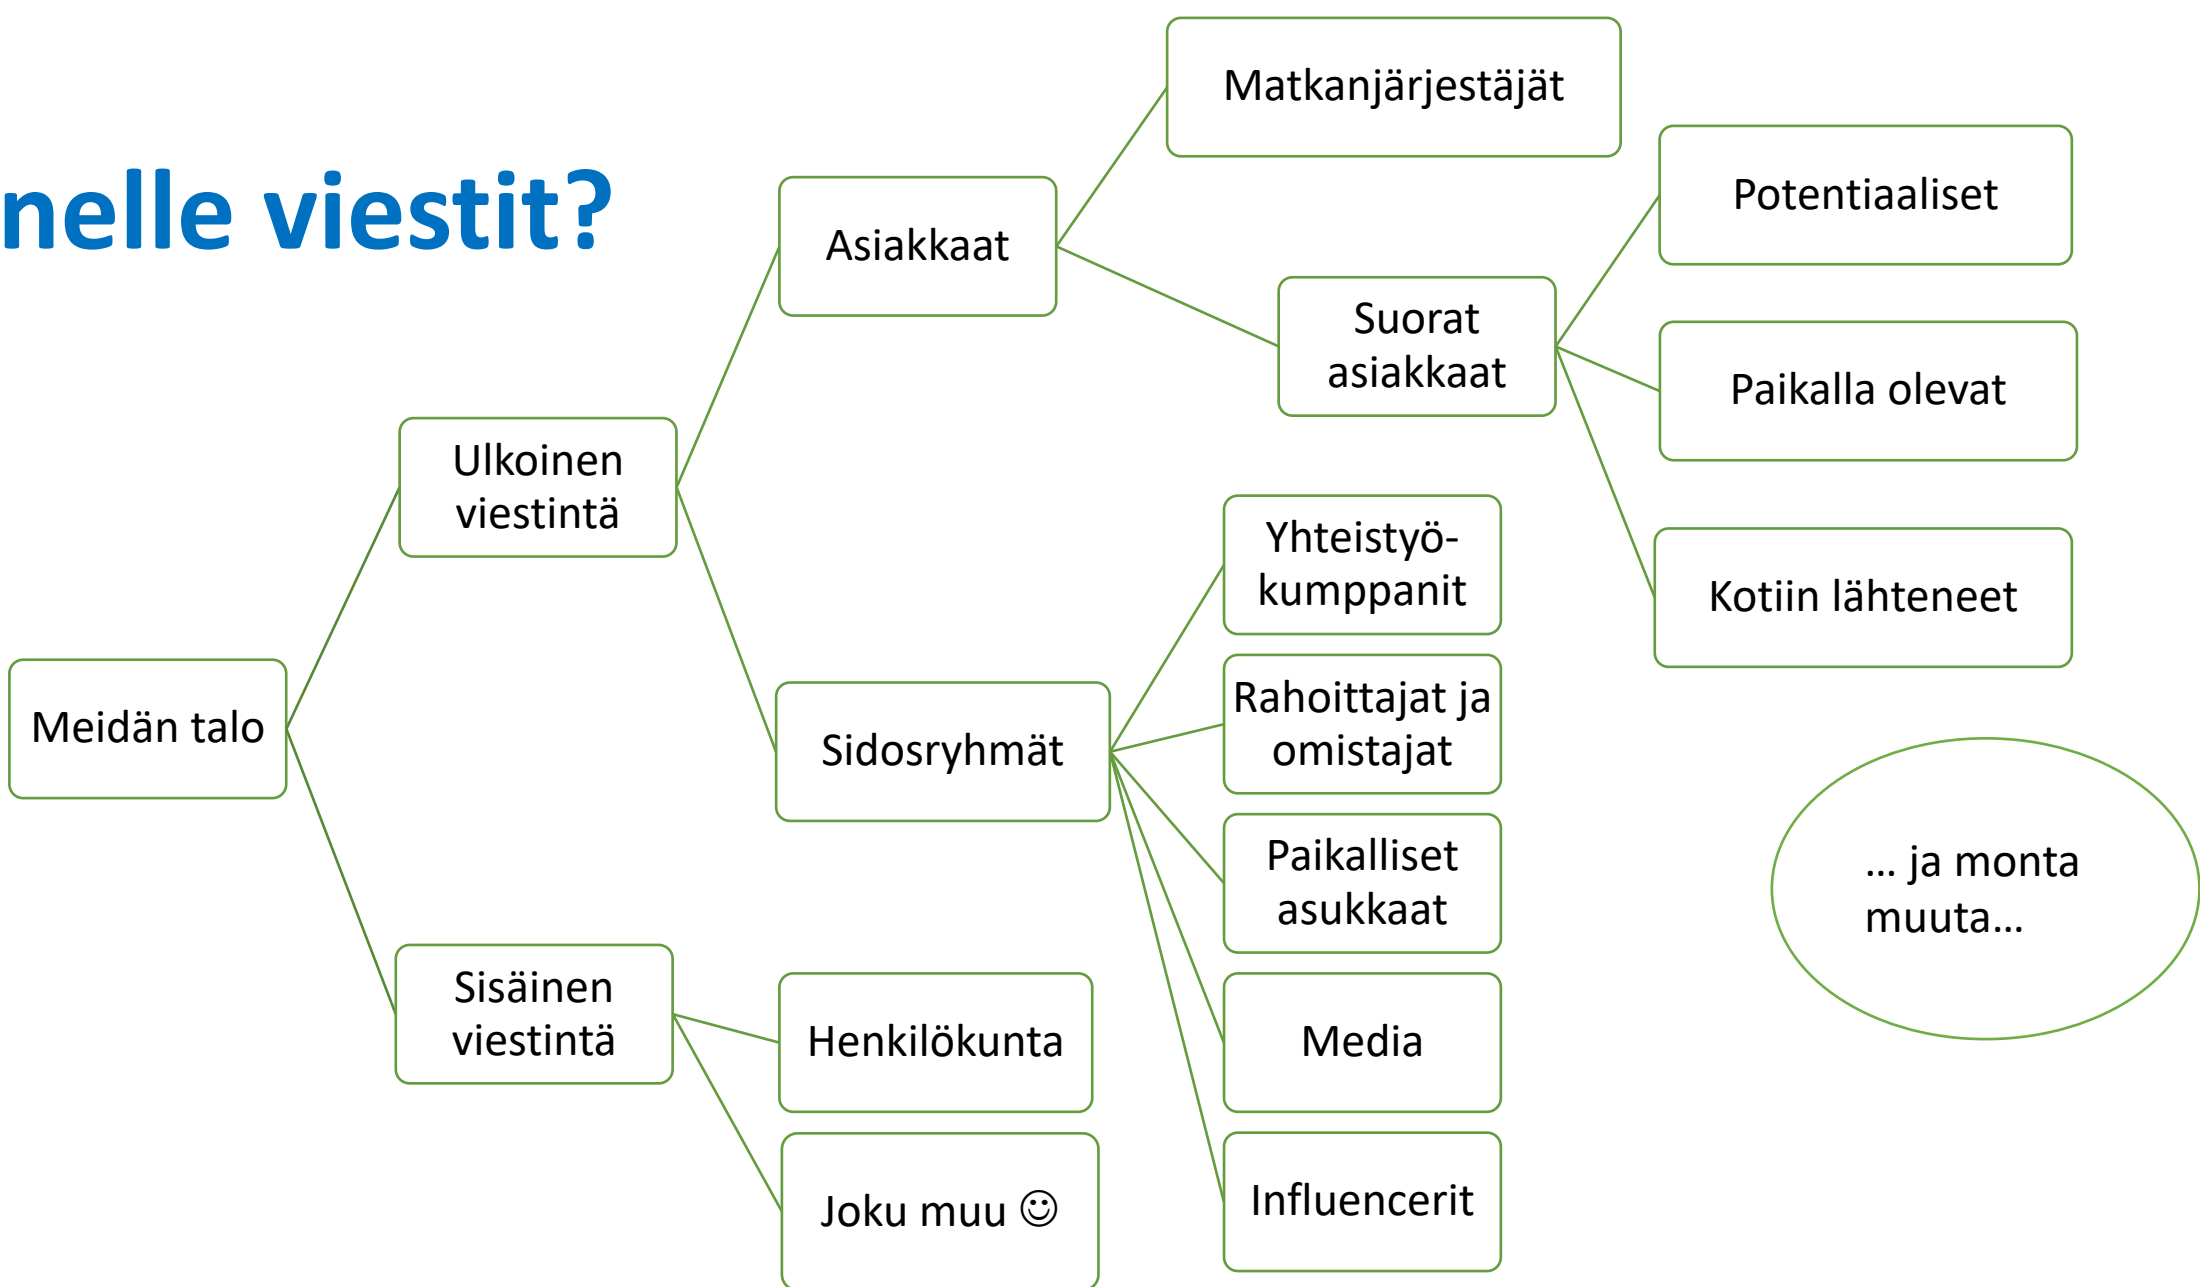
nelle viestit?

Meidän talo

Ulkoinen viestintä

Asiakkaat

Matkanjärjestäjät

Suorat asiakkaat

Potentiaaliset

Paikalla olevat

Kotiin lähteneet

Sidosryhmät

Yhteistyökumppanit

Rahoittajat ja omistajat

Paikalliset asukkaat

Media

Influencerit

Sisäinen viestintä

Henkilökunta

Joku muu ☺

… ja monta muuta…